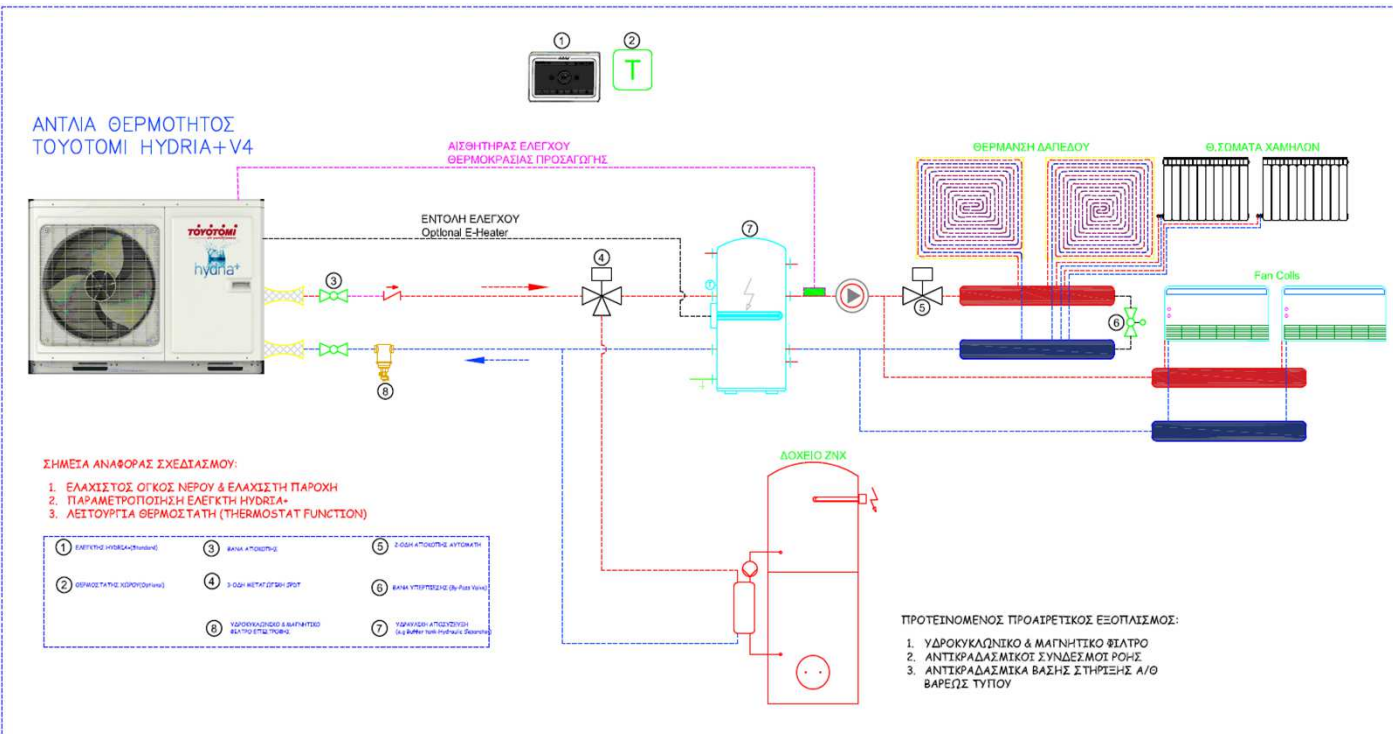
① ② T

ΑΝΤΛΙΑ ΘΕΡΜΟΤΗΤΟΣ
TOYOTOMI HYDRIA+V4

TOYOTOMI
hydria+

ΑΙΣΘΗΤΗΡΑΣ ΕΛΕΓΧΟΥ
ΘΕΡΜΟΚΡΑΣΙΑΣ ΠΡΟΣΑΓΩΓΗΣ

ΕΝΤΟΛΗ ΕΛΕΓΧΟΥ
Optional E-Heater

ΘΕΡΜΑΝΣΗ ΔΑΠΕΔΟΥ
Θ.ΣΩΜΑΤΑ ΧΑΜΗΛΩΝ

Fan Coils

③ ④ ⑦ ⑤ ⑥ ⑧

ΔΟΧΕΙΟ ΖΝΧ

ΣΗΜΕΙΑ ΑΝΑΦΟΡΑΣ ΣΧΕΔΙΑΣΜΟΥ:

1. ΕΛΑΧΙΣΤΟΣ ΟΓΚΟΣ ΝΕΡΟΥ & ΕΛΑΧΙΣΤΗ ΠΑΡΟΧΗ
2. ΠΑΡΑΜΕΤΡΟΠΟΙΗΣΗ ΕΛΕΓΚΤΗ HYDRIA+
3. ΛΕΙΤΟΥΡΓΙΑ ΘΕΡΜΟΣΤΑΤΗ (THERMOSTAT FUNCTION)

① ΕΛΕΓΚΤΗΣ HYDRIA(Standard)
③ ΒΑΝΑ ΑΠΟΚΟΠΗΣ
⑤ 2-ΟΔΗ ΑΠΟΚΟΠΗΣ ΑΥΤΟΜΑΤΗ
② ΘΕΡΜΟΣΤΑΤΗΣ ΧΩΡΟΥ(Optional)
④ 3-ΟΔΗ ΜΕΤΑΓΩΓΗΣ ΖΝΧ
⑥ ΒΑΝΑ ΥΠΕΡΠΙΕΣΗΣ (By-Pass Valve)
⑧ ΥΔΡΟΚΥΚΛΩΝΙΚΟ & ΜΑΓΝΗΤΙΚΟ ΦΙΛΤΡΟ ΕΠΙΣΤΡΟΦΗΣ
⑦ ΥΔΡΑΥΛΙΚΗ ΑΠΟΣΥΖΕΥΞΗ (e.g Buffer tank-Hydraulic Separator)

ΠΡΟΤΕΙΝΟΜΕΝΟΣ ΠΡΟΑΙΡΕΤΙΚΟΣ ΕΞΟΠΛΙΣΜΟΣ:

1. ΥΔΡΟΚΥΚΛΩΝΙΚΟ & ΜΑΓΝΗΤΙΚΟ ΦΙΛΤΡΟ
2. ΑΝΤΙΚΡΑΔΑΣΜΙΚΟΙ ΣΥΝΔΕΣΜΟΙ ΡΟΗΣ
3. ΑΝΤΙΚΡΑΔΑΣΜΙΚΑ ΒΑΣΗΣ ΣΤΗΡΙΞΗΣ Α/Θ ΒΑΡΕΩΣ ΤΥΠΟΥ